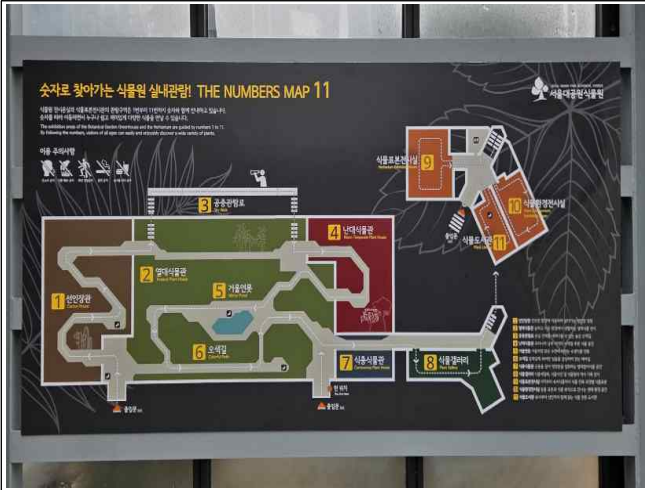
숫자로 찾아가는 식물원 실내관람! THE NUMBERS MAP 11

서울대공원식물원

The exhibition areas of the Botanical Garden (Greenhouse and the Herbarium) are guided to numbers 1 to 11. By following the numbers, visitors of all ages can easily and enjoyably discover a wide variety of plants.

이용 주의사항

1 선인장관

2 열대식물관

3 공중관람로

4 난대식물관

5 거울연못

6 오색길

7 식충식물관

8 식물갤러리

9 식물표본전시실

10 식물원정전시설

11 식물도서관

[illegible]